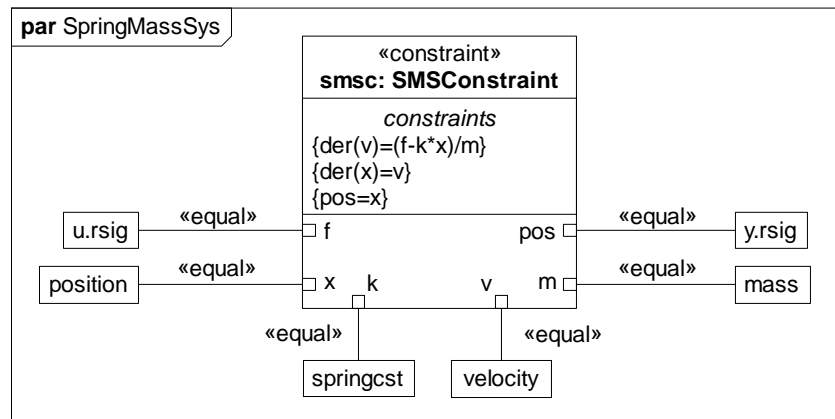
par SpringMassSys

«constraint»
smsc: SMSConstraint

constraints
{der(v)=(f-k*x)/m}
{der(x)=v}
{pos=x}

u.rsig
«equal»
f
pos
«equal»
y.rsig

position
«equal»
x
k
v
m
«equal»
mass

«equal»
«equal»

springcst
velocity